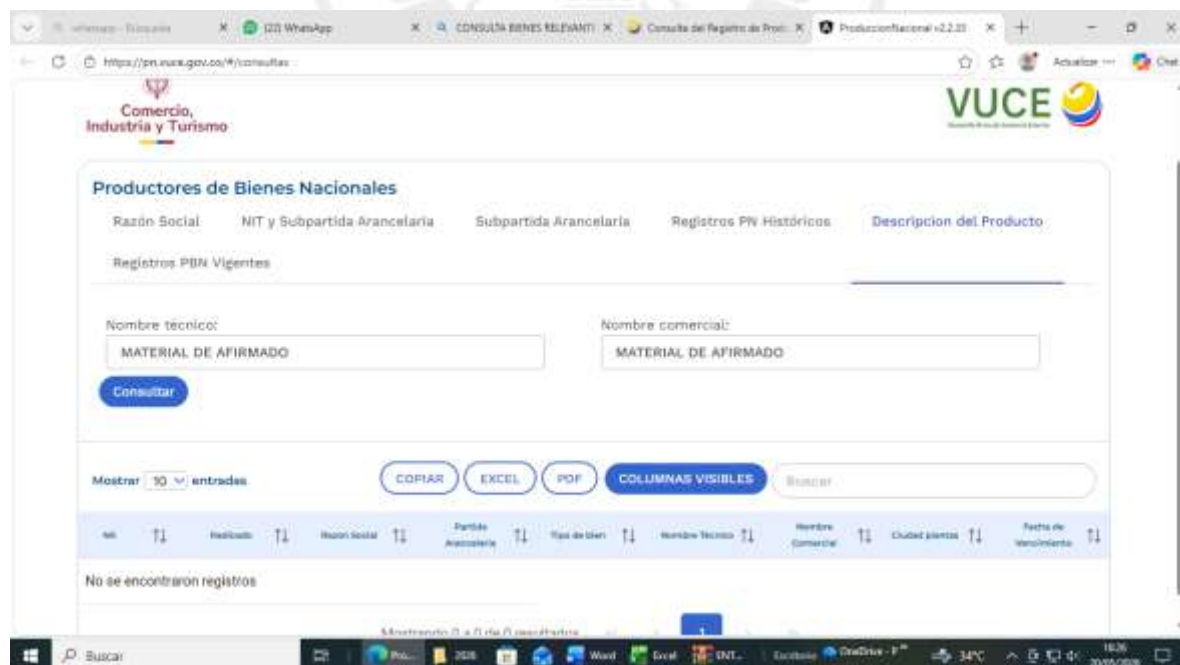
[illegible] × (22) WhatsApp × CONSULTA BIENES RELEVANTI × Consulta del Registro de Prod × ProduccionNacional v2.2.33 ×

https://pn.vuce.gov.co/#/consultas

Actualizar Chat

Comercio, Industria y Turismo

VUCE

Productores de Bienes Nacionales

Razón Social NIT y Subpartida Arancelaria Subpartida Arancelaria Registros PN Históricos Descripcion del Producto

Registros PBN Vigentes

Nombre técnico:
MATERIAL DE AFIRMADO

Nombre comercial:
MATERIAL DE AFIRMADO

Consultar

Mostrar 10 entradas

COPIAR EXCEL PDF COLUMNAS VISIBLES Buscar

| NIt | Radicado | Razon Social | Partida Arancelaria | Tipo de bien | Nombre Tecnico | Nombre Comercial | Ciudad planta | Fecha de Vencimiento |
|---|---|---|---|---|---|---|---|---|
| No se encontraron registros | | | | | | | | |

Mostrando 0 a 0 de 0 resultados

1

Buscar

Word Excel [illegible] OneDrive 34°C 16:26 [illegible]